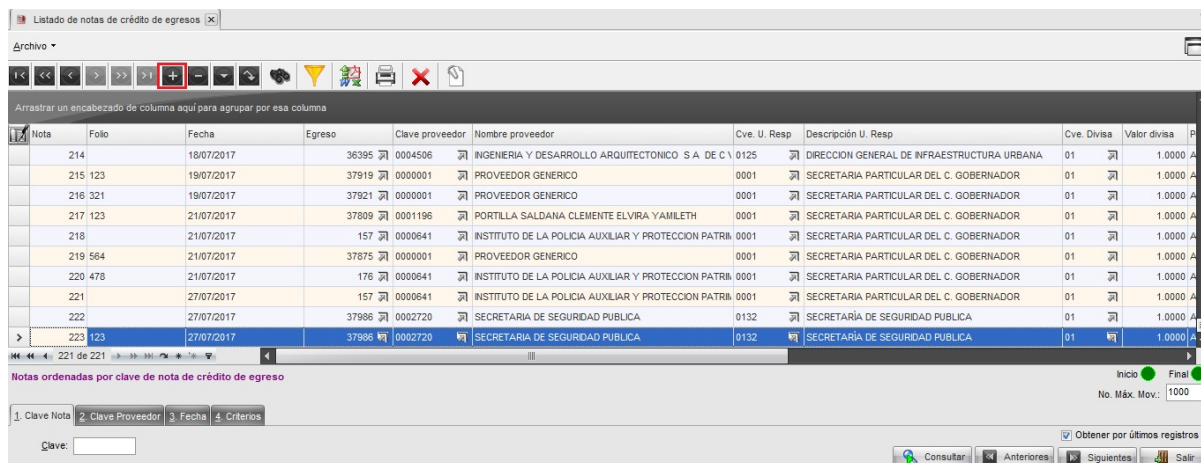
Listado de notas de crédito de egresos

Archivo

Arrastrar un encabezado de columna aquí para agrupar por esa columna

| Nota | Folio | Fecha | Egreso | Clave proveedor | Nombre proveedor | Cve. U. Resp | Descripción U. Resp | Cve. Divisa | Valor divisa | P |
|---|---|---|---|---|---|---|---|---|---|---|
| 214 | | 18/07/2017 | 36395 | 0004506 | INGENIERIA Y DESARROLLO ARQUITECTONICO S A DE C V | 0125 | DIRECCION GENERAL DE INFRAESTRUCTURA URBANA | 01 | 1.0000 | A |
| 215 | 123 | 19/07/2017 | 37919 | 0000001 | PROVEEDOR GENERICO | 0001 | SECRETARIA PARTICULAR DEL C. GOBERNADOR | 01 | 1.0000 | A |
| 216 | 321 | 19/07/2017 | 37921 | 0000001 | PROVEEDOR GENERICO | 0001 | SECRETARIA PARTICULAR DEL C. GOBERNADOR | 01 | 1.0000 | A |
| 217 | 123 | 21/07/2017 | 37809 | 0001196 | PORTILLA SALDANA CLEMENTE ELVIRA YAMILETH | 0001 | SECRETARIA PARTICULAR DEL C. GOBERNADOR | 01 | 1.0000 | A |
| 218 | | 21/07/2017 | 157 | 0000641 | INSTITUTO DE LA POLICIA AUXILIAR Y PROTECCION PATRIM | 0001 | SECRETARIA PARTICULAR DEL C. GOBERNADOR | 01 | 1.0000 | A |
| 219 | 564 | 21/07/2017 | 37875 | 0000001 | PROVEEDOR GENERICO | 0001 | SECRETARIA PARTICULAR DEL C. GOBERNADOR | 01 | 1.0000 | A |
| 220 | 478 | 21/07/2017 | 176 | 0000641 | INSTITUTO DE LA POLICIA AUXILIAR Y PROTECCION PATRIM | 0001 | SECRETARIA PARTICULAR DEL C. GOBERNADOR | 01 | 1.0000 | A |
| 221 | | 27/07/2017 | 157 | 0000641 | INSTITUTO DE LA POLICIA AUXILIAR Y PROTECCION PATRIM | 0001 | SECRETARIA PARTICULAR DEL C. GOBERNADOR | 01 | 1.0000 | A |
| 222 | | 27/07/2017 | 37986 | 0002720 | SECRETARIA DE SEGURIDAD PUBLICA | 0132 | SECRETARÍA DE SEGURIDAD PUBLICA | 01 | 1.0000 | A |
| 223 | 123 | 27/07/2017 | 37986 | 0002720 | SECRETARIA DE SEGURIDAD PUBLICA | 0132 | SECRETARÍA DE SEGURIDAD PUBLICA | 01 | 1.0000 | A |

221 de 221

Notas ordenadas por clave de nota de crédito de egreso

Inicio Final

No. Máx. Mov.: 1000

1. Clave Nota 2. Clave Proveedor 3. Fecha 4. Criterios

Clave:

Obtener por últimos registros

Consultar Anteriores Siguientes Salir